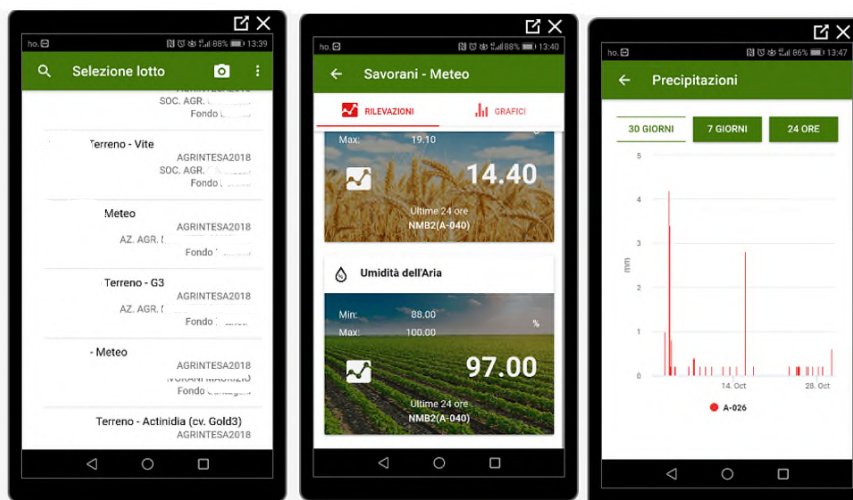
ho. 88% 13:39

Selezione lotto

SOC. AGR. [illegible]
Fondo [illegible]

Terreno - Vite
AGRINTESA2018
SOC. AGR. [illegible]
Fondo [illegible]

Meteo
AGRINTESA2018
AZ. AGR. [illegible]
Fondo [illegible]

Terreno - G3
AGRINTESA2018
AZ. AGR. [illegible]
Fondo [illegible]

- Meteo
AGRINTESA2018
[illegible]VORANI MAURIZIO
Fondo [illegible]

Terreno - Actinidia (cv. Gold3)
AGRINTESA2018

ho. 88% 13:40

Savorani - Meteo

RILEVAZIONI
GRAFICI

Max: 19.10
14.40
Ultime 24 ore
NMB2(A-040)

Umidità dell'Aria

Min: 88.00
Max: 100.00
%
97.00
Ultime 24 ore
NMB2(A-040)

ho. 86% 13:47

Precipitazioni

30 GIORNI
7 GIORNI
24 ORE

5
4
3
2
1
0
mm
14. Oct
28. Oct

A-026